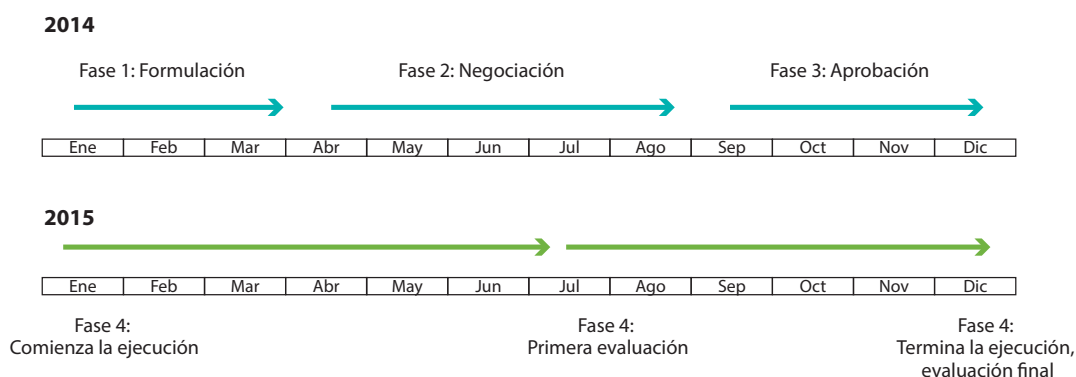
2014

Fase 1: Formulación

Fase 2: Negociación

Fase 3: Aprobación

| Ene | Feb | Mar | Abr | May | Jun | Jul | Ago | Sep | Oct | Nov | Dic |
|---|---|---|---|---|---|---|---|---|---|---|---|

2015

| Ene | Feb | Mar | Abr | May | Jun | Jul | Ago | Sep | Oct | Nov | Dic |
|---|---|---|---|---|---|---|---|---|---|---|---|

Fase 4: Comienza la ejecución

Fase 4: Primera evaluación

Fase 4: Termina la ejecución, evaluación final